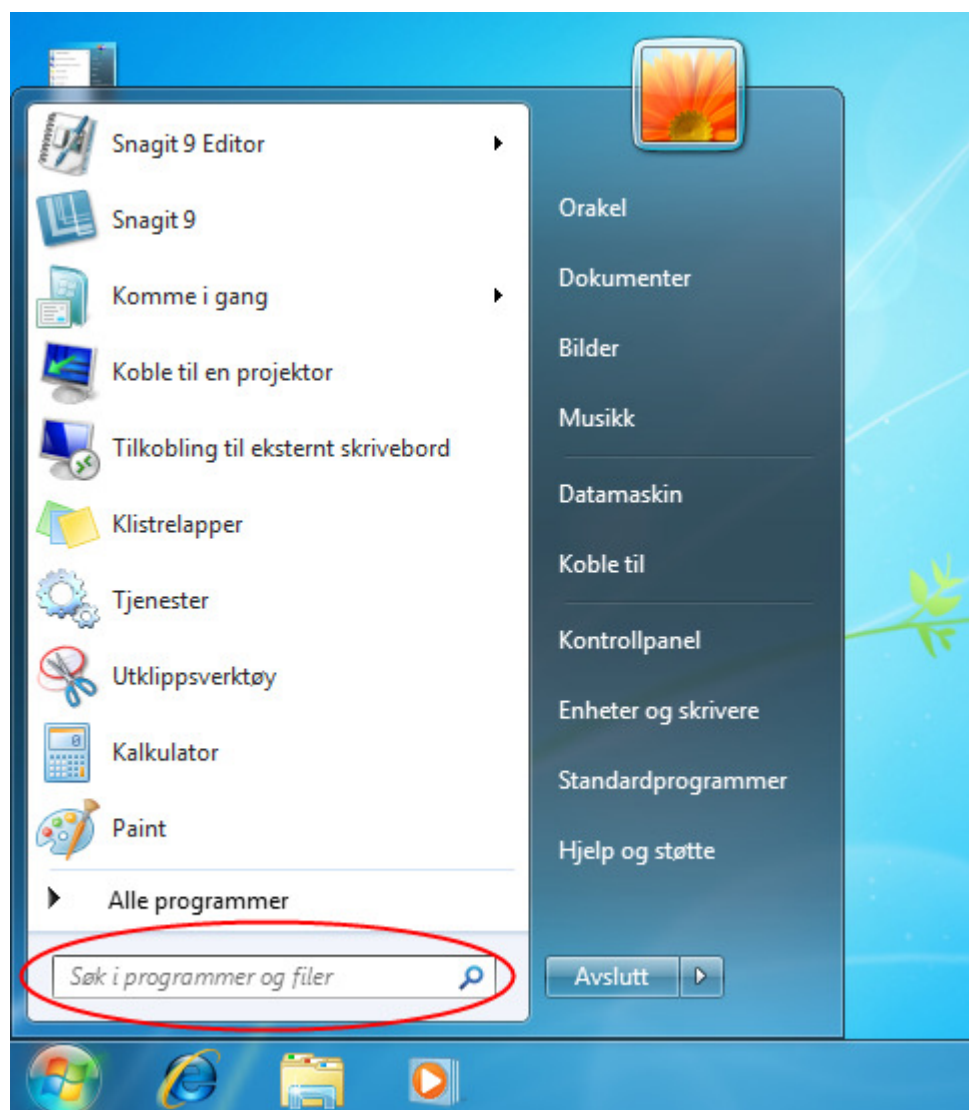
Snagit 9 Editor
Snagit 9
Komme i gang
Koble til en projektor
Tilkobling til eksternt skrivebord
Klistrelapper
Tjenester
Utklippsverktøy
Kalkulator
Paint
Alle programmer
Søk i programmer og filer

Orakel
Dokumenter
Bilder
Musikk
Datamaskin
Koble til
Kontrollpanel
Enheter og skrivere
Standardprogrammer
Hjelp og støtte
Avslutt